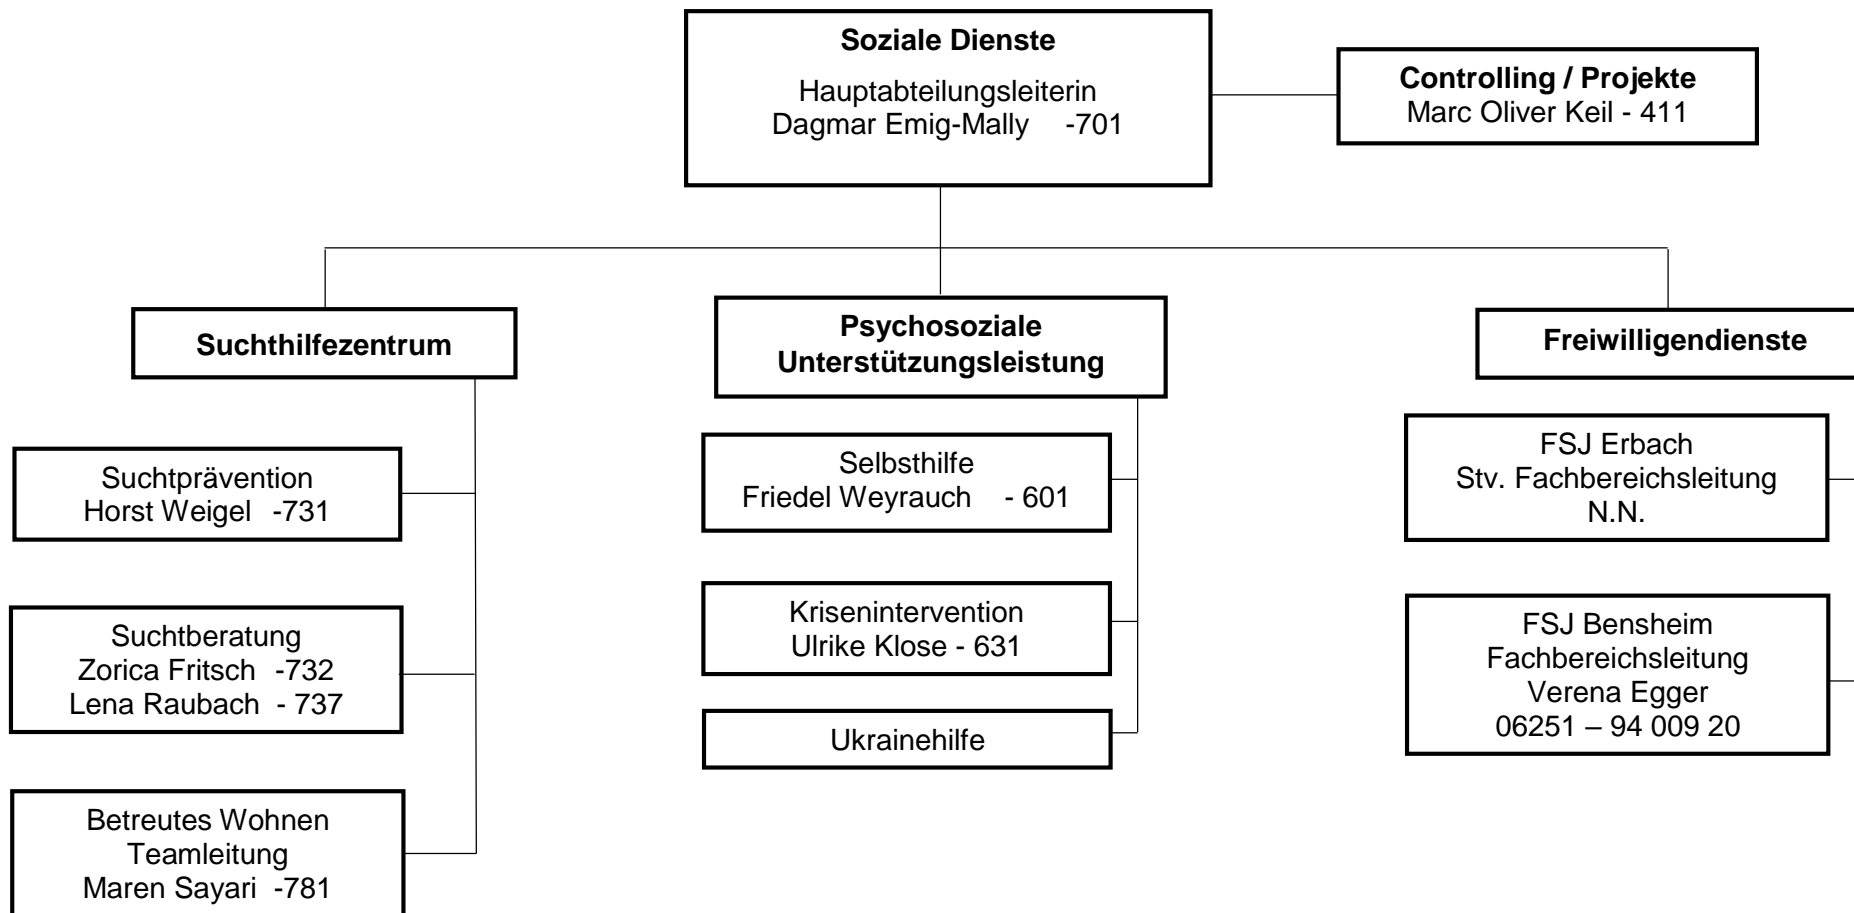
**Soziale Dienste**
Hauptabteilungsleiterin
Dagmar Emig-Mally -701

**Controlling / Projekte**
Marc Oliver Keil - 411

**Suchthilfezentrum**

Suchtprävention
Horst Weigel -731

Suchtberatung
Zorica Fritsch -732
Lena Raubach - 737

Betreutes Wohnen
Teamleitung
Maren Sayari -781

**Psychosoziale Unterstützungsleistung**

Selbsthilfe
Friedel Weyrauch - 601

Krisenintervention
Ulrike Klose - 631

Ukrainehilfe

**Freiwilligendienste**

FSJ Erbach
Stv. Fachbereichsleitung
N.N.

FSJ Bensheim
Fachbereichsleitung
Verena Egger
06251 – 94 009 20